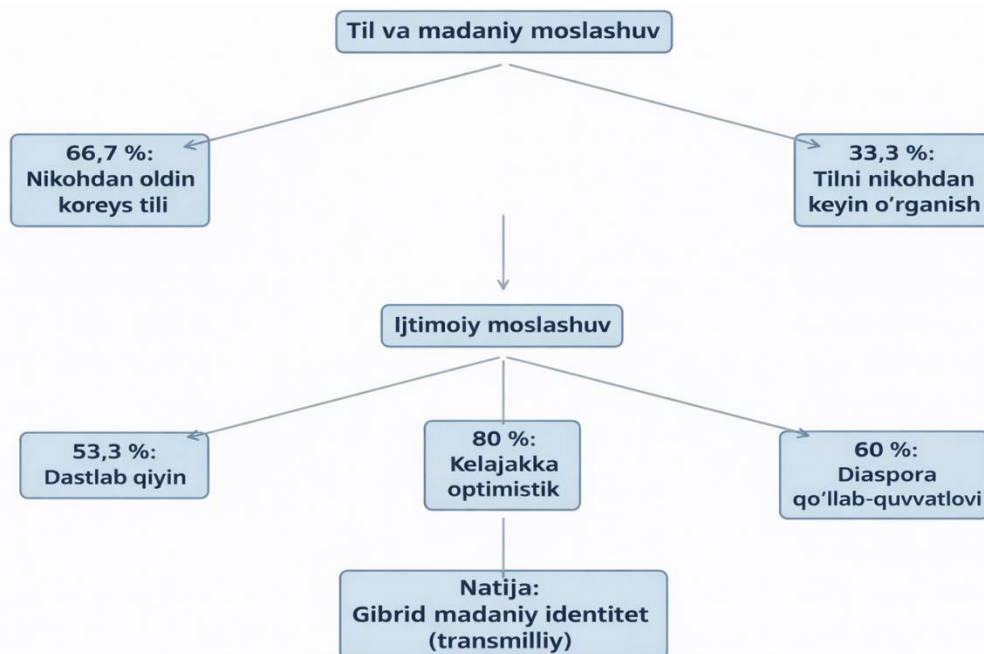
Til va madaniy moslashuv

66,7 %:
Nikohdan oldin koreys tili

33,3 %:
Tilni nikohdan keyin o‘rganish

Ijtimoiy moslashuv

53,3 %:
Dastlab qiyin

80 %:
Kelajakka optimistik

60 %:
Diaspora qo‘llab-quvvatlovi

Natija:
Gibrid madaniy identitet (transmilliy)